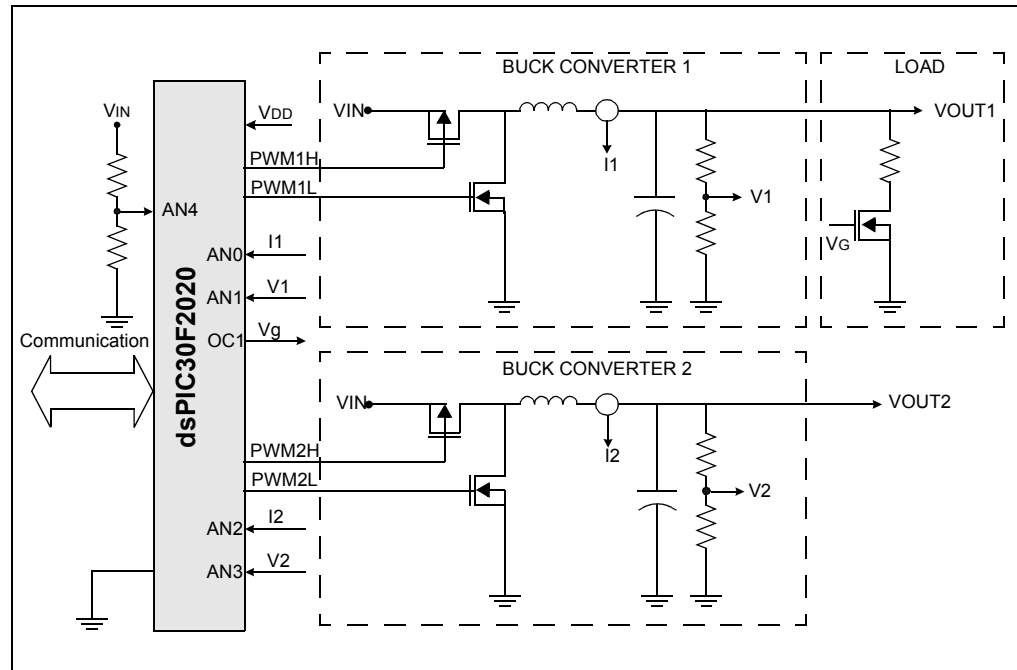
BUCK CONVERTER 1

LOAD

VIN

VDD

VIN

VOUT1

PWM1H

I1

PWM1L

V1

AN4

AN0

I1

VG

AN1

V1

dsPIC30F2020

Communication

OC1

Vg

BUCK CONVERTER 2

VIN

VOUT2

I2

PWM2H

PWM2L

V2

AN2

I2

AN3

V2